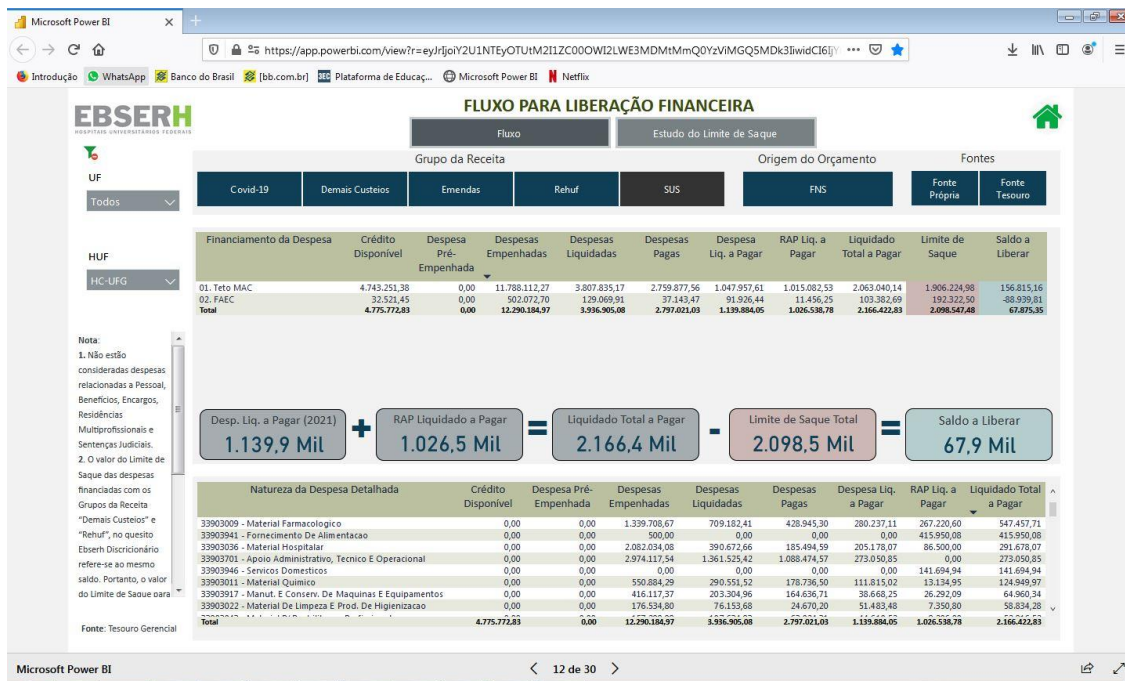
Microsoft Power BI

https://app.powerbi.com/view?r=eyJrIjoiY2U1NTEyOTUtM2I1ZC00OWI2LWE3MDMtMmQ0YzViMGQ5MDk3IiwidCI6Ij

Introdução WhatsApp Banco do Brasil [bb.com.br] Plataforma de Educaç... Microsoft Power BI Netflix

EBSERH
HOSPITAIS UNIVERSITÁRIOS FEDERAIS

FLUXO PARA LIBERAÇÃO FINANCEIRA

Fluxo | Estudo do Limite de Saque

UF
Todos

Grupo da Receita | Origem do Orçamento | Fontes

Covid-19 | Demais Custeios | Emendas | Rehuf | SUS | FNS | Fonte Própria | Fonte Tesouro

HUF
HC-UFG

| Financiamento da Despesa | Crédito Disponível | Despesa Pré-Empenhada | Despesas Empenhadas | Despesas Liquidadas | Despesas Pagas | Despesa Liq. a Pagar | RAP Liq. a Pagar | Liquidado Total a Pagar | Limite de Saque | Saldo a Liberar |
|---|---|---|---|---|---|---|---|---|---|---|
| 01. Teto MAC | 4.743.251,38 | 0,00 | 11.788.112,27 | 3.807.835,17 | 2.759.877,56 | 1.047.957,61 | 1.015.082,53 | 2.063.040,14 | 1.906.224,98 | 156.815,16 |
| 02. FAEC | 32.521,45 | 0,00 | 502.072,70 | 129.069,91 | 37.143,47 | 91.926,44 | 11.456,25 | 103.382,69 | 192.322,50 | -88.939,81 |
| Total | 4.775.772,83 | 0,00 | 12.290.184,97 | 3.936.905,08 | 2.797.021,03 | 1.139.884,05 | 1.026.538,78 | 2.166.422,83 | 2.098.547,48 | 67.875,35 |

Nota:
1. Não estão consideradas despesas relacionadas a Pessoal, Benefícios, Encargos, Residências Multiprofissionais e Sentenças Judiciais.
2. O valor do Limite de Saque das despesas financiadas com os Grupos da Receita "Demais Custeios" e "Rehuf", no quesito Ebserh Discricionário refere-se ao mesmo saldo. Portanto, o valor do Limite de Saque para

Desp. Liq. a Pagar (2021) 1.139,9 Mil + RAP Liquidado a Pagar 1.026,5 Mil = Liquidado Total a Pagar 2.166,4 Mil - Limite de Saque Total 2.098,5 Mil = Saldo a Liberar 67,9 Mil

| Natureza da Despesa Detalhada | Crédito Disponível | Despesa Pré-Empenhada | Despesas Empenhadas | Despesas Liquidadas | Despesas Pagas | Despesa Liq. a Pagar | RAP Liq. a Pagar | Liquidado Total a Pagar |
|---|---|---|---|---|---|---|---|---|
| 33903009 - Material Farmacologico | 0,00 | 0,00 | 1.339.708,67 | 709.182,41 | 428.945,30 | 280.237,11 | 267.220,60 | 547.457,71 |
| 33903941 - Fornecimento De Alimentacao | 0,00 | 0,00 | 500,00 | 0,00 | 0,00 | 0,00 | 415.950,08 | 415.950,08 |
| 33903036 - Material Hospitalar | 0,00 | 0,00 | 2.082.034,08 | 390.672,66 | 185.494,59 | 205.178,07 | 86.500,00 | 291.678,07 |
| 33903701 - Apoio Administrativo, Tecnico E Operacional | 0,00 | 0,00 | 2.974.117,54 | 1.361.525,42 | 1.088.474,57 | 273.050,85 | 0,00 | 273.050,85 |
| 33903946 - Servicos Domesticos | 0,00 | 0,00 | 0,00 | 0,00 | 0,00 | 0,00 | 141.694,94 | 141.694,94 |
| 33903011 - Material Quimico | 0,00 | 0,00 | 550.884,29 | 290.551,52 | 178.736,50 | 111.815,02 | 13.134,95 | 124.949,97 |
| 33903917 - Manut. E Conserv. De Maquinas E Equipamentos | 0,00 | 0,00 | 416.117,37 | 203.304,96 | 164.636,71 | 38.668,25 | 26.292,09 | 64.960,34 |
| 33903022 - Material De Limpeza E Prod. De Higienizacao | 0,00 | 0,00 | 176.534,80 | 76.153,68 | 24.670,20 | 51.483,48 | 7.350,80 | 58.834,28 |
| Total | 4.775.772,83 | 0,00 | 12.290.184,97 | 3.936.905,08 | 2.797.021,03 | 1.139.884,05 | 1.026.538,78 | 2.166.422,83 |

Fonte: Tesouro Gerencial

Microsoft Power BI
12 de 30